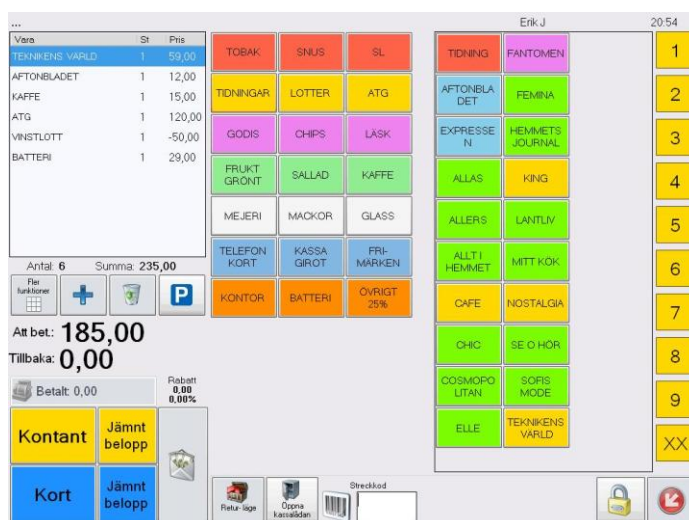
...

| Vara | St | Pris |
|---|---|---|
| TEKNIKENS VARLD | 1 | 59,00 |
| AFTONBLADET | 1 | 12,00 |
| KAFFE | 1 | 15,00 |
| ATG | 1 | 120,00 |
| VINSTLOTT | 1 | -50,00 |
| BATTERI | 1 | 29,00 |

Antal: 6 Summa: 235,00

Fler funktioner

P

Att bet.: 185,00

Tillbaka: 0,00

Betalt: 0,00

Rabatt 0,00 0,00%

Kontant

Jämnt belopp

Kort

Jämnt belopp

TOBAK
SNUS
SL
TIDNINGAR
LOTTER
ATG
GODIS
CHIPS
LÄSK
FRUKT GRÖNT
SALLAD
KAFFE
MEJERI
MACKOR
GLASS
TELEFON KORT
KASSA GIROT
FRI-MÄRKEN
KONTOR
BATTERI
ÖVRIGT 25%

Retur-läge

Öppna kassalådan

Streckkod

Erik J

TIDNING
FANTOMEN
AFTONBLADET
FEMINA
EXPRESSEN
HEMMETS JOURNAL
ALLAS
KING
ALLERS
LANTLIV
ALLT I HEMMET
MITT KÖK
CAFE
NOSTALGIA
CHIC
SE O HÖR
COSMOPOLITAN
SOFIS MODE
ELLE
TEKNIKENS VARLD

20:54

1
2
3
4
5
6
7
8
9
XX